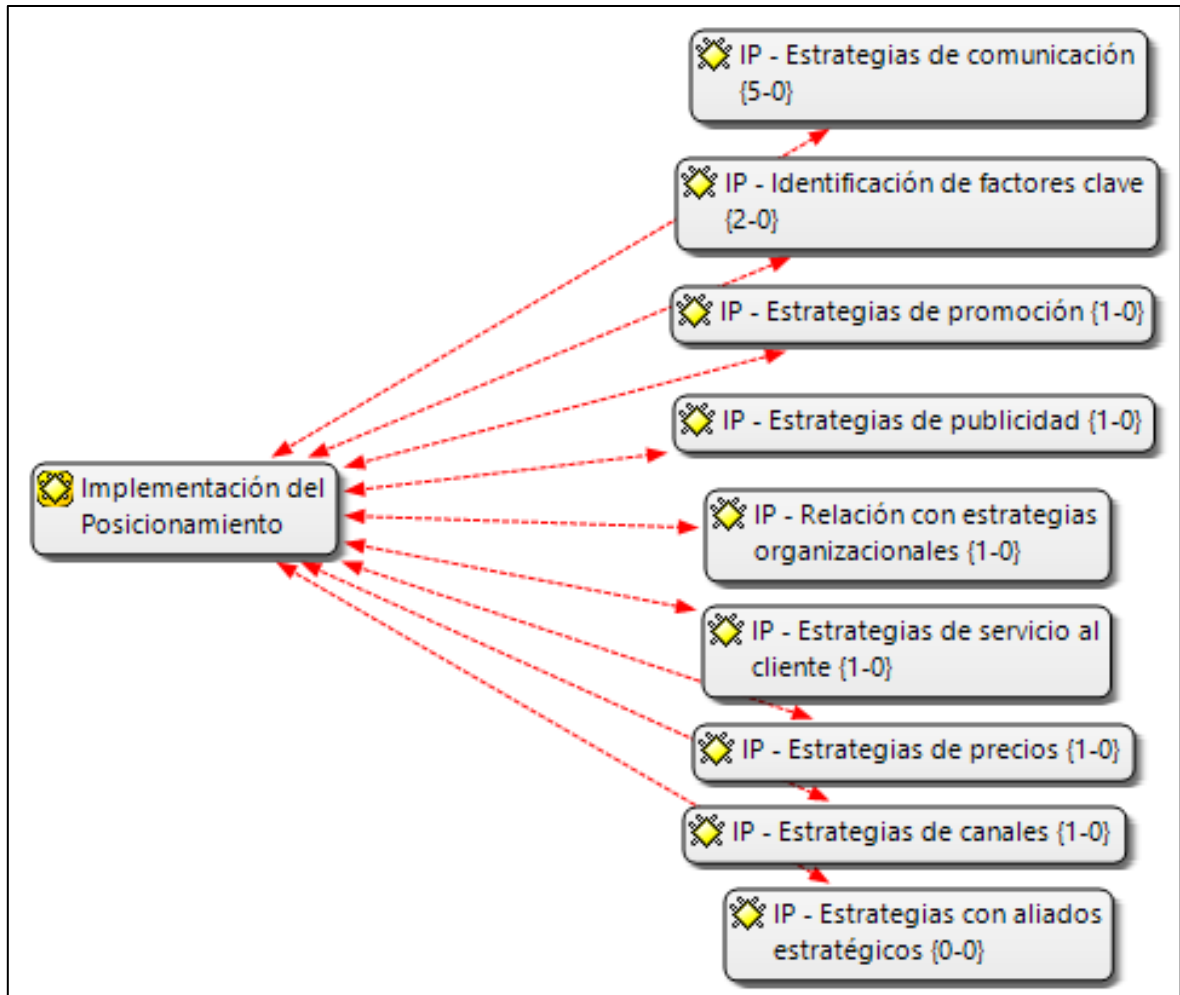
IP - Estrategias de comunicación {5-0}

IP - Identificación de factores clave {2-0}

IP - Estrategias de promoción {1-0}

IP - Estrategias de publicidad {1-0}

Implementación del Posicionamiento

IP - Relación con estrategias organizacionales {1-0}

IP - Estrategias de servicio al cliente {1-0}

IP - Estrategias de precios {1-0}

IP - Estrategias de canales {1-0}

IP - Estrategias con aliados estratégicos {0-0}